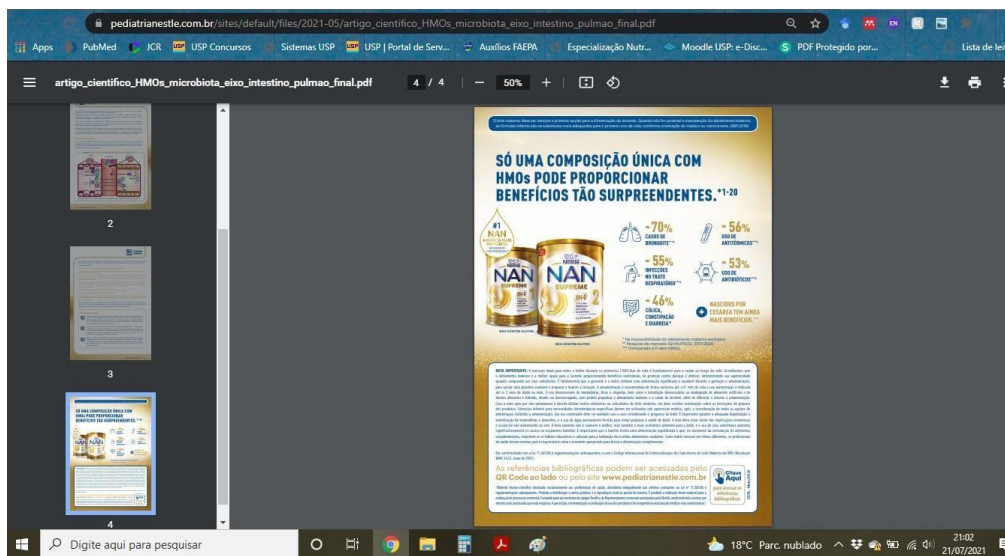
pediatrianestle.com.br/sites/default/files/2021-05/artigo_cientifico_HMOs_microbiota_eixo_intestino_pulmao_final.pdf

Apps PubMed JCR USP Concursos Sistemas USP USP | Portal de Serv... Auxílios FAEPA Especialização Nutr... Moodle USP: e-Disc... PDF Protegido por... Lista de lei

artigo_cientifico_HMOs_microbiota_eixo_intestino_pulmao_final.pdf 4 / 4 50%

2

3

4

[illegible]

SÓ UMA COMPOSIÇÃO ÚNICA COM HMOs PODE PROPORCIONAR BENEFÍCIOS TÃO SURPREENDENTES. *1-20

#1 NAN

NAN SUPREME 2

-70% CASOS DE BRONQUITE

-56% USO DE ANTITÉRMICOS

-55% INFECÇÕES NO TRATO RESPIRATÓRIO

-53% USO DE ANTIBIÓTICOS

-46% CÓLICA, CONSTIPAÇÃO E DIARREIA

NASCIDOS POR CESÁREA TEM AINDA MAIS BENEFÍCIOS.

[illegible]

As referências bibliográficas podem ser acessadas pelo QR Code ao lado ou pelo site www.pediatrianestle.com.br

Clique Aqui

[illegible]

Digite aqui para pesquisar

18°C Parc. nublado 21:02 21/07/2021